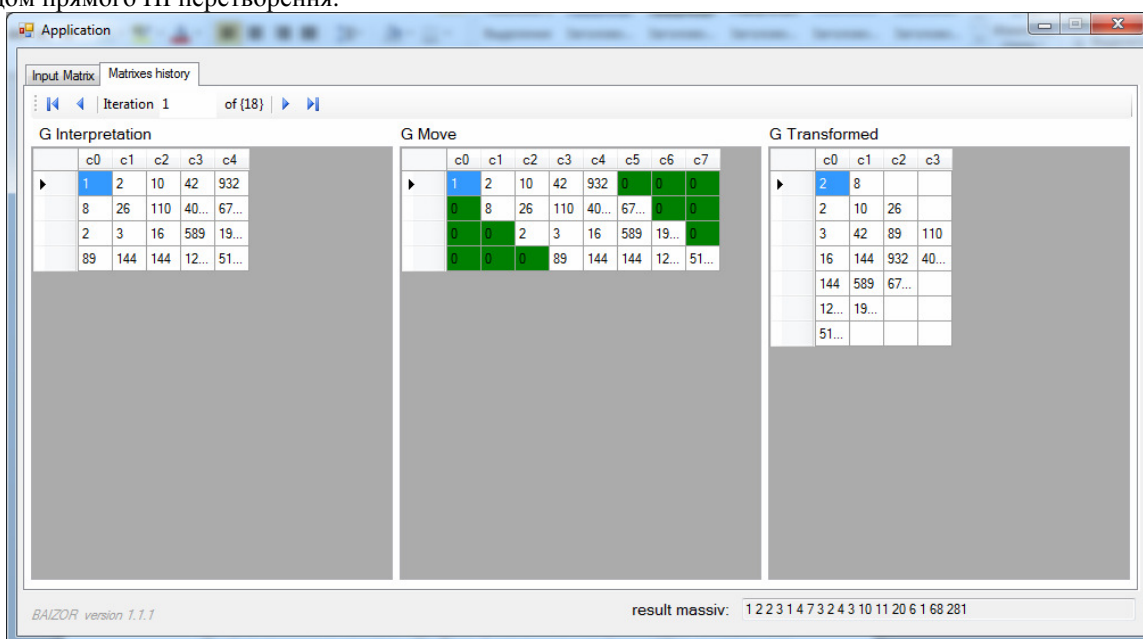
дом прямого ПГ перетворення.

Application

Input Matrix | Matrixes history

Iteration 1 of {18}

G Interpretation

| | c0 | c1 | c2 | c3 | c4 |
|---|---|---|---|---|---|
| ▸ | 1 | 2 | 10 | 42 | 932 |
| | 8 | 26 | 110 | 40... | 67... |
| | 2 | 3 | 16 | 589 | 19... |
| | 89 | 144 | 144 | 12... | 51... |

G Move

| | c0 | c1 | c2 | c3 | c4 | c5 | c6 | c7 |
|---|---|---|---|---|---|---|---|---|
| ▸ | 1 | 2 | 10 | 42 | 932 | 0 | 0 | 0 |
| | 0 | 8 | 26 | 110 | 40... | 67... | 0 | 0 |
| | 0 | 0 | 2 | 3 | 16 | 589 | 19... | 0 |
| | 0 | 0 | 0 | 89 | 144 | 144 | 12... | 51... |

G Transformed

| | c0 | c1 | c2 | c3 |
|---|---|---|---|---|
| ▸ | 2 | 8 | | |
| | 2 | 10 | 26 | |
| | 3 | 42 | 89 | 110 |
| | 16 | 144 | 932 | 40... |
| | 144 | 589 | 67... | |
| | 12... | 19... | | |
| | 51... | | | |

BAIZOR version 1.1.1

result massiv: 1 2 2 3 1 4 7 3 2 4 3 10 11 20 6 1 68 281